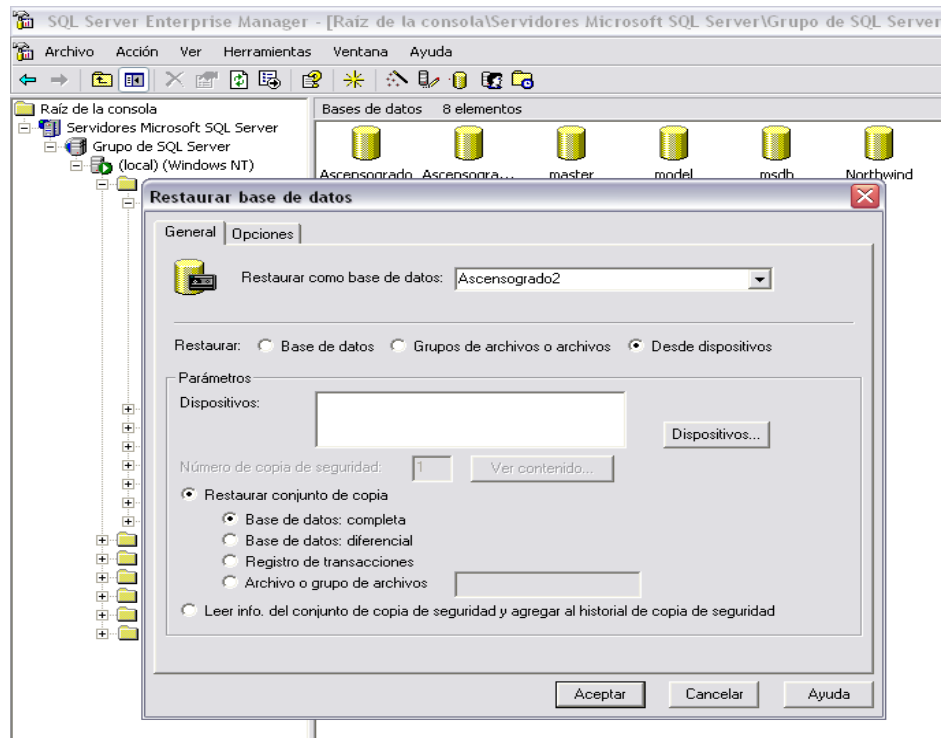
SQL Server Enterprise Manager - [Raíz de la consola\Servidores Microsoft SQL Server\Grupo de SQL Server

Archivo Acción Ver Herramientas Ventana Ayuda

Raíz de la consola
Servidores Microsoft SQL Server
Grupo de SQL Server
(local) (Windows NT)

Bases de datos 8 elementos

Ascensogrado Ascensogra... master model msdb Northwind

Restaurar base de datos

General Opciones

Restaurar como base de datos: Ascensogrado2

Restaurar: Base de datos Grupos de archivos o archivos Desde dispositivos

Parámetros

Dispositivos:

Dispositivos...

Número de copia de seguridad: 1 Ver contenido...

Restaurar conjunto de copia

Base de datos: completa

Base de datos: diferencial

Registro de transacciones

Archivo o grupo de archivos

Leer info. del conjunto de copia de seguridad y agregar al historial de copia de seguridad

Aceptar Cancelar Ayuda